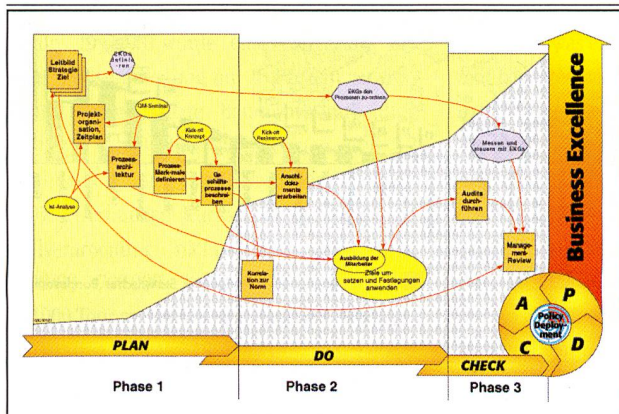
Leitbild Strategie Ziel

EKGs definieren

Projektorganisation, Zeitplan

QM-Seminar

Kick-off Konzept

Prozessarchitektur

Prozessmerkmale definieren

Geschäftsprozesse beschreiben

Ist-Analyse

Kick-off Realisierung

EKGs den Prozessen zuordnen

Anschlussdokumente erarbeiten

Korrelation zur Norm

Ausbildung der Mitarbeiter

Ziele umsetzen und Festlegungen anwenden

Messen und steuern mit EKGs

Audits durchführen

Management-Review

Business Excellence

A

P

C

D

Policy Deployment

PLAN

DO

CHECK

Phase 1

Phase 2

Phase 3